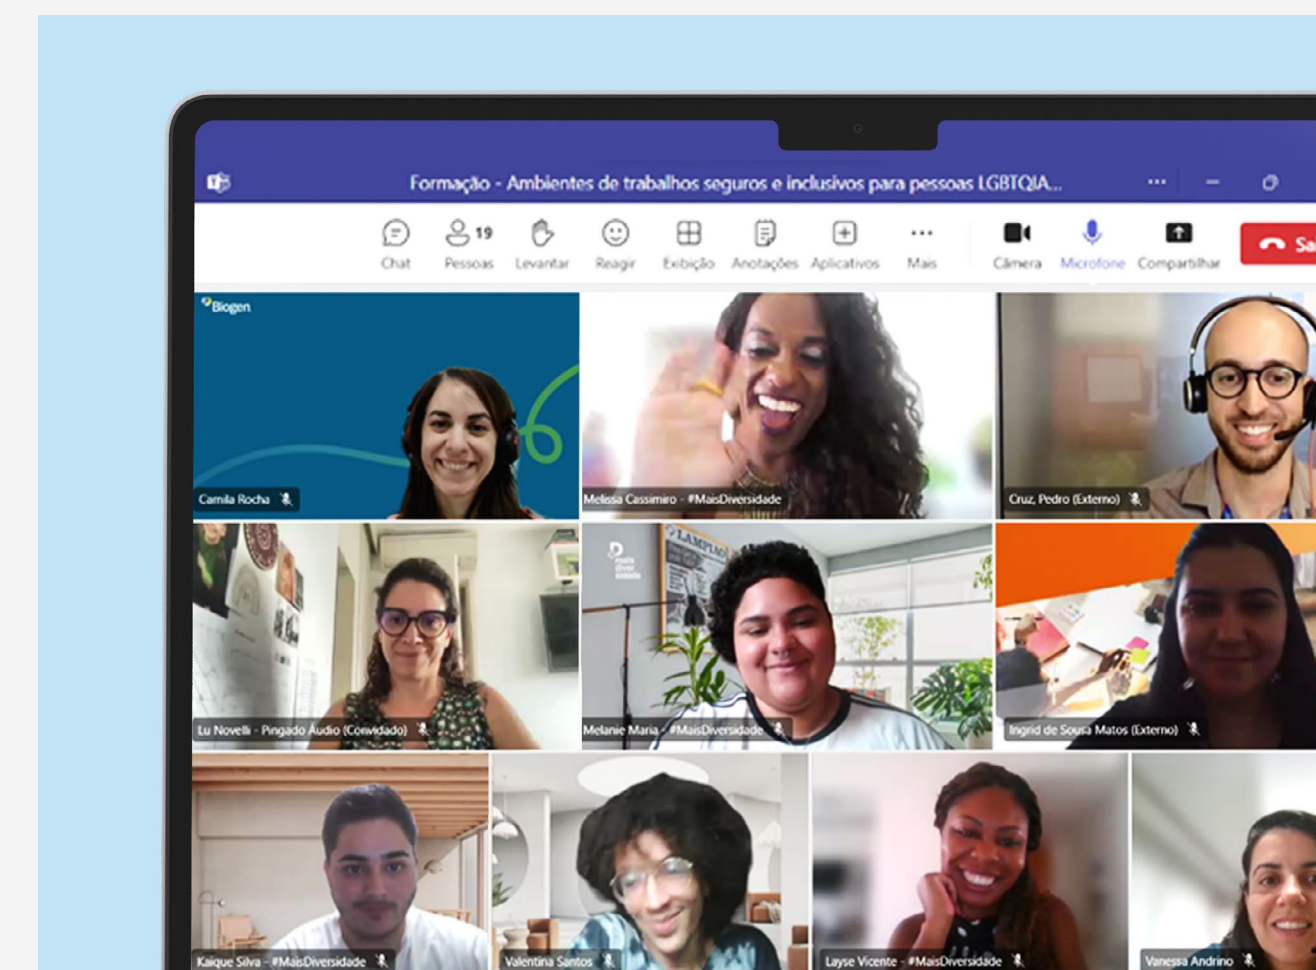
Formação - Ambientes de trabalhos seguros e inclusivos para pessoas LGBTQIA...

Chat
19
Pessoas
Levantar
Reagir
Exibição
Anotações
Aplicativos
Mais
Câmera
Microfone
Compartilhar
Sa

Biogen
Camila Rocha
Melissa Cassimiro - #MaisDiversidade
Cruz, Pedro (Externo)
Lu Novelli - Pingado Áudio (Convidado)
LAMPIÃO
Melanie Maria - #MaisDiversidade
Ingrid de Sousa Matos (Externo)
Kaique Silva - #MaisDiversidade
Valentina Santos
Layse Vicente - #MaisDiversidade
Vanessa Andrino